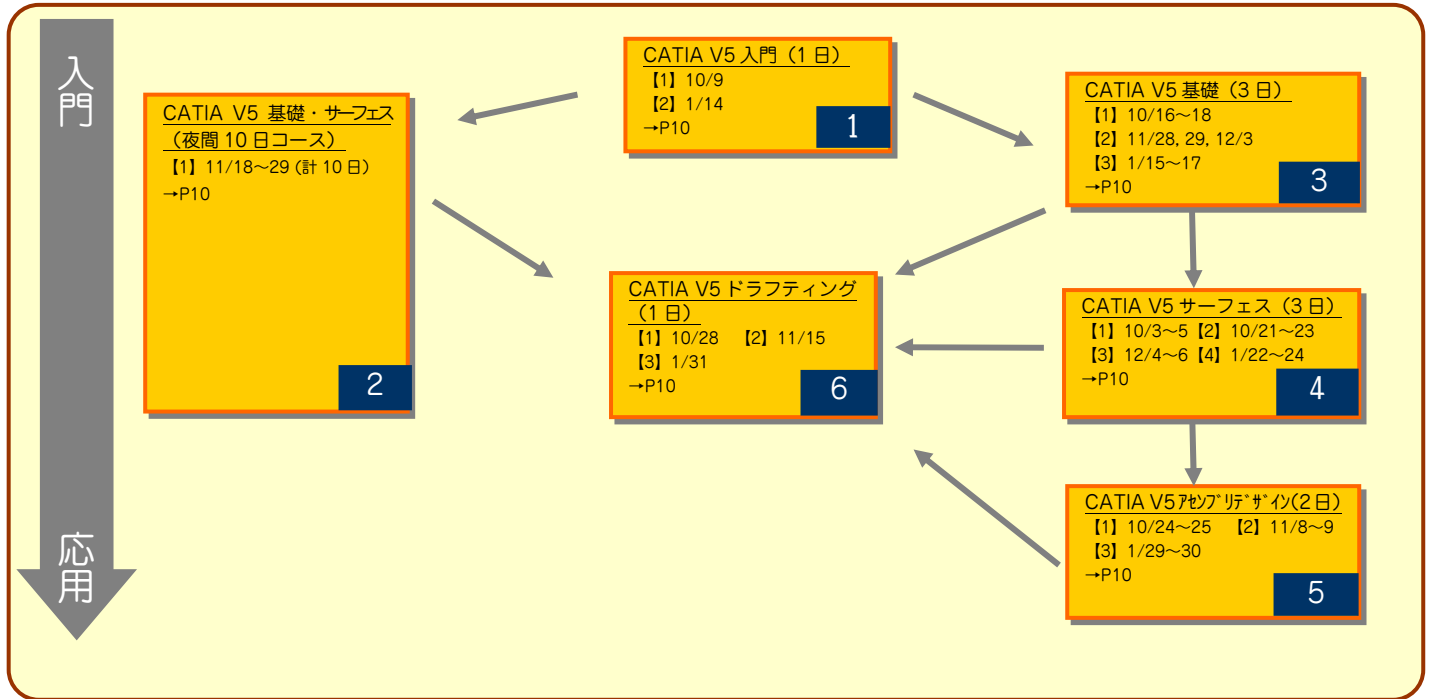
入門

応用

CATIA V5 入門（1 日）
【1】10/9
【2】1/14
→P10
1

CATIA V5 基礎・サーフェス（夜間 10 日コース）
【1】11/18～29（計 10 日）
→P10
2

CATIA V5 基礎（3 日）
【1】10/16～18
【2】11/28, 29, 12/3
【3】1/15～17
→P10
3

CATIA V5 サーフェス（3 日）
【1】10/3～5【2】10/21～23
【3】12/4～6【4】1/22～24
→P10
4

CATIA V5 ｱｾﾝﾌﾞﾘﾃﾞｻﾞｲﾝ(2 日)
【1】10/24～25　【2】11/8～9
【3】1/29～30
→P10
5

CATIA V5 ドラフティング（1 日）
【1】10/28　【2】11/15
【3】1/31
→P10
6